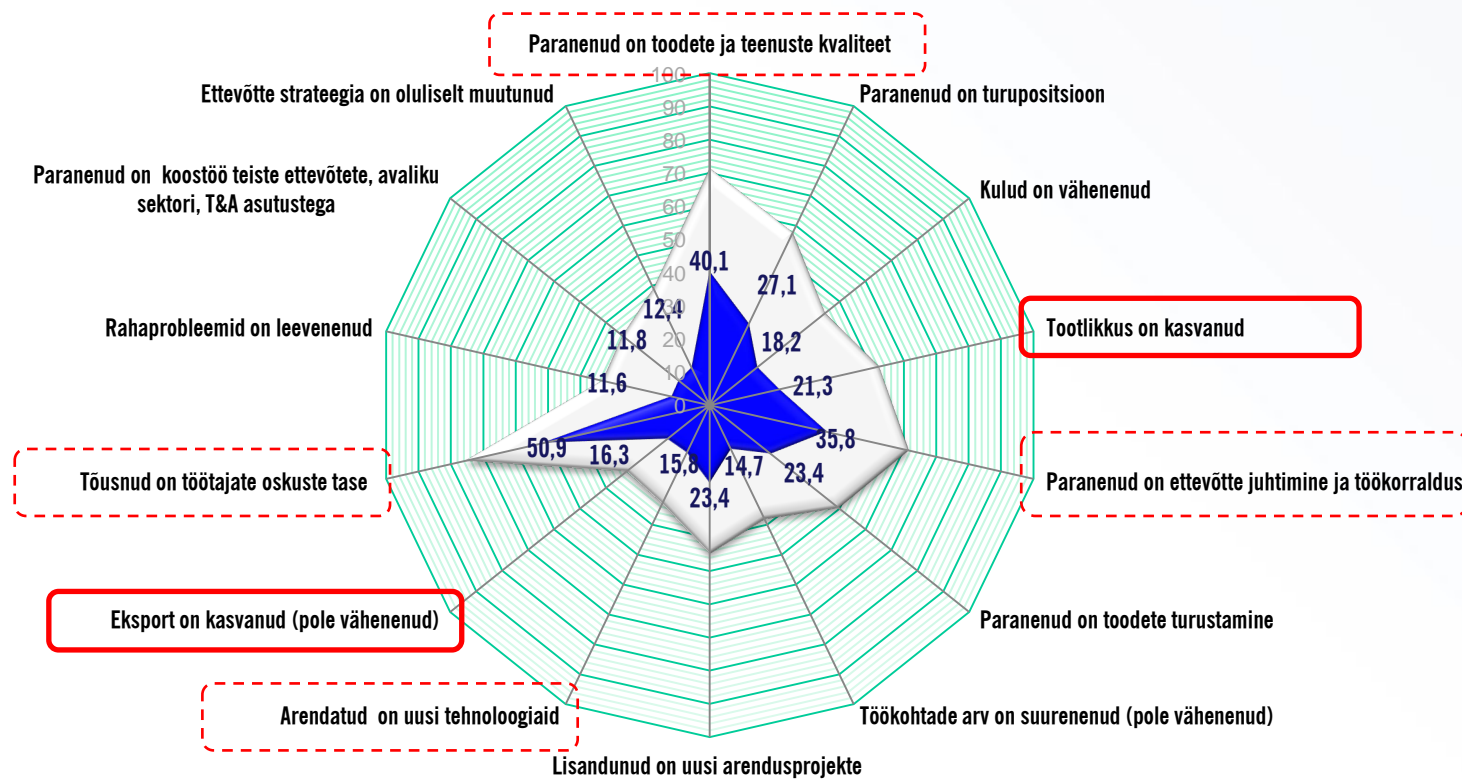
Paranenud on toodete ja teenuste kvaliteet

Paranenud on turupositsioon

Kulud on vähenenud

Tootlikkus on kasvanud

Paranenud on ettevõtte juhtimine ja töökorraldus

Paranenud on toodete turustamine

Töökohtade arv on suurenenud (pole vähenenud)

Lisandunud on uusi arendusprojekte

Arendatud on uusi tehnoloogiaid

Eksport on kasvanud (pole vähenenud)

Tõusnud on töötajate oskuste tase

Rahaprobleemid on leevenenud

Paranenud on koostöö teiste ettevõtete, avaliku sektori, T&A asutustega

Ettevõtte strateegia on oluliselt muutunud

100
90
80
70
60
50
40
30
20
10
0

40,1
27,1
18,2
21,3
35,8
23,4
14,7
23,4
15,8
16,3
50,9
11,6
11,8
12,4